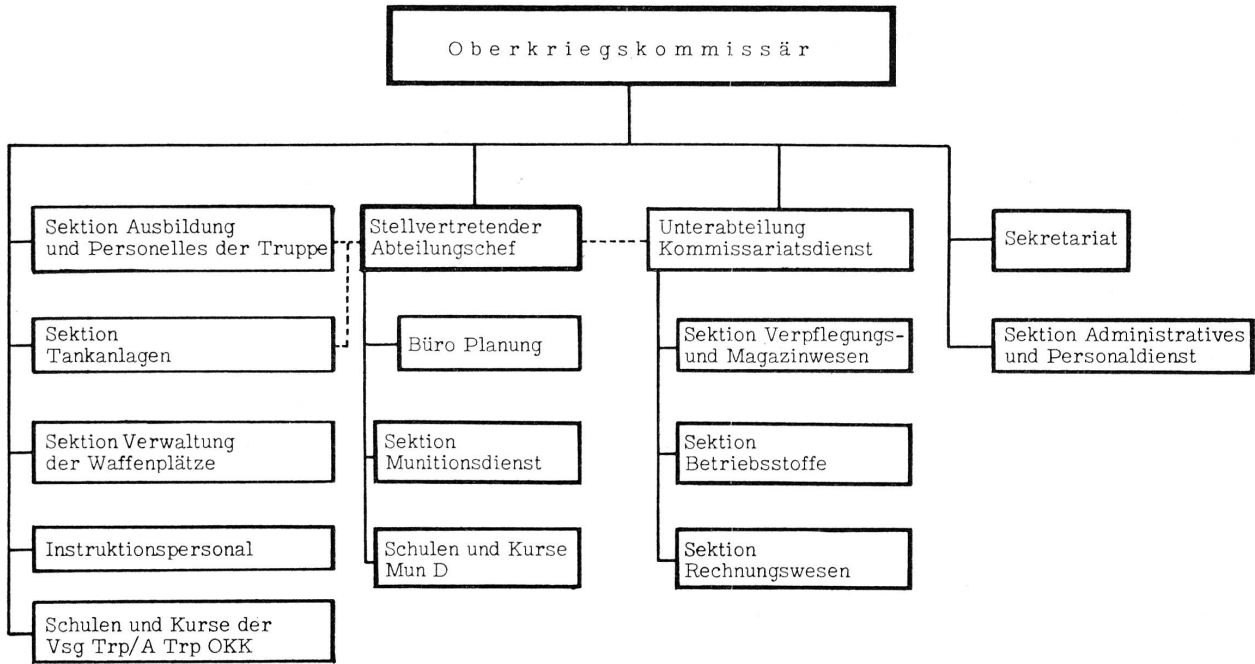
Oberkriegskommissär

Sektion Ausbildung und Personelles der Truppe

Sektion Tankanlagen

Sektion Verwaltung der Waffenplätze

Instruktionspersonal

Schulen und Kurse der Vsg Trp/A Trp OKK

Stellvertretender Abteilungschef

Büro Planung

Sektion Munitionsdienst

Schulen und Kurse Mun D

Unterabteilung Kommissariatsdienst

Sektion Verpflegungs- und Magazinwesen

Sektion Betriebsstoffe

Sektion Rechnungswesen

Sekretariat

Sektion Administratives und Personaldienst